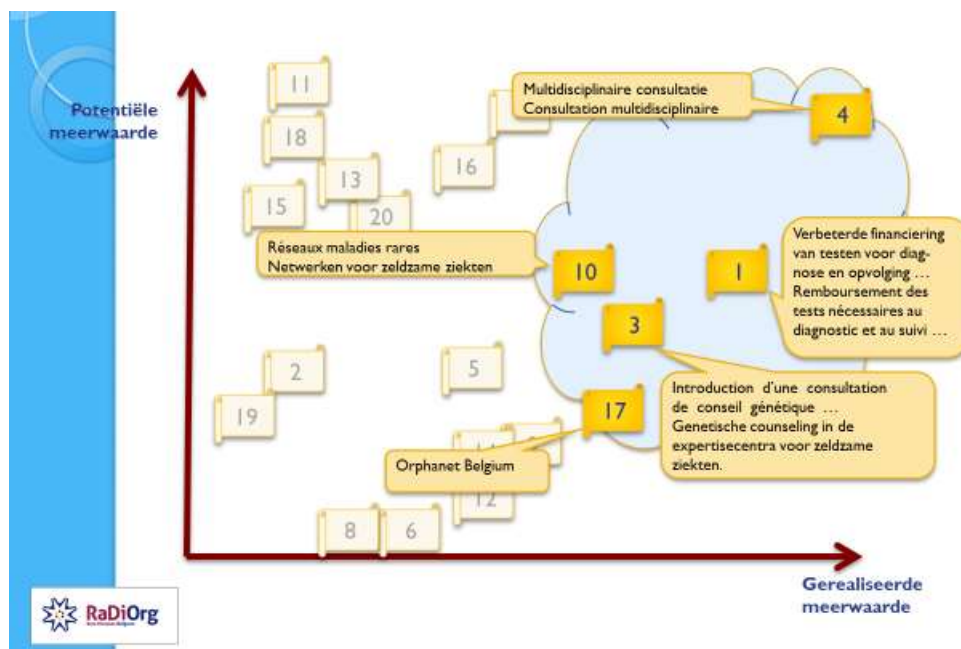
Potentiële meerwaarde

11

18

13

15

20

16

Multidisciplinaire consultatie
Consultation multidisciplinaire

4

Réseaux maladies rares
Netwerken voor zeldzame ziekten

10

1

Verbeterde financiering van testen voor diagnose en opvolging …
Remboursement des tests nécessaires au diagnostic et au suivi …

3

2

5

19

17

Introduction d'une consultation de conseil génétique …
Genetische counseling in de expertisecentra voor zeldzame ziekten.

Orphanet Belgium

12

8

6

Gerealiseerde meerwaarde

RaDiOrg
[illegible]